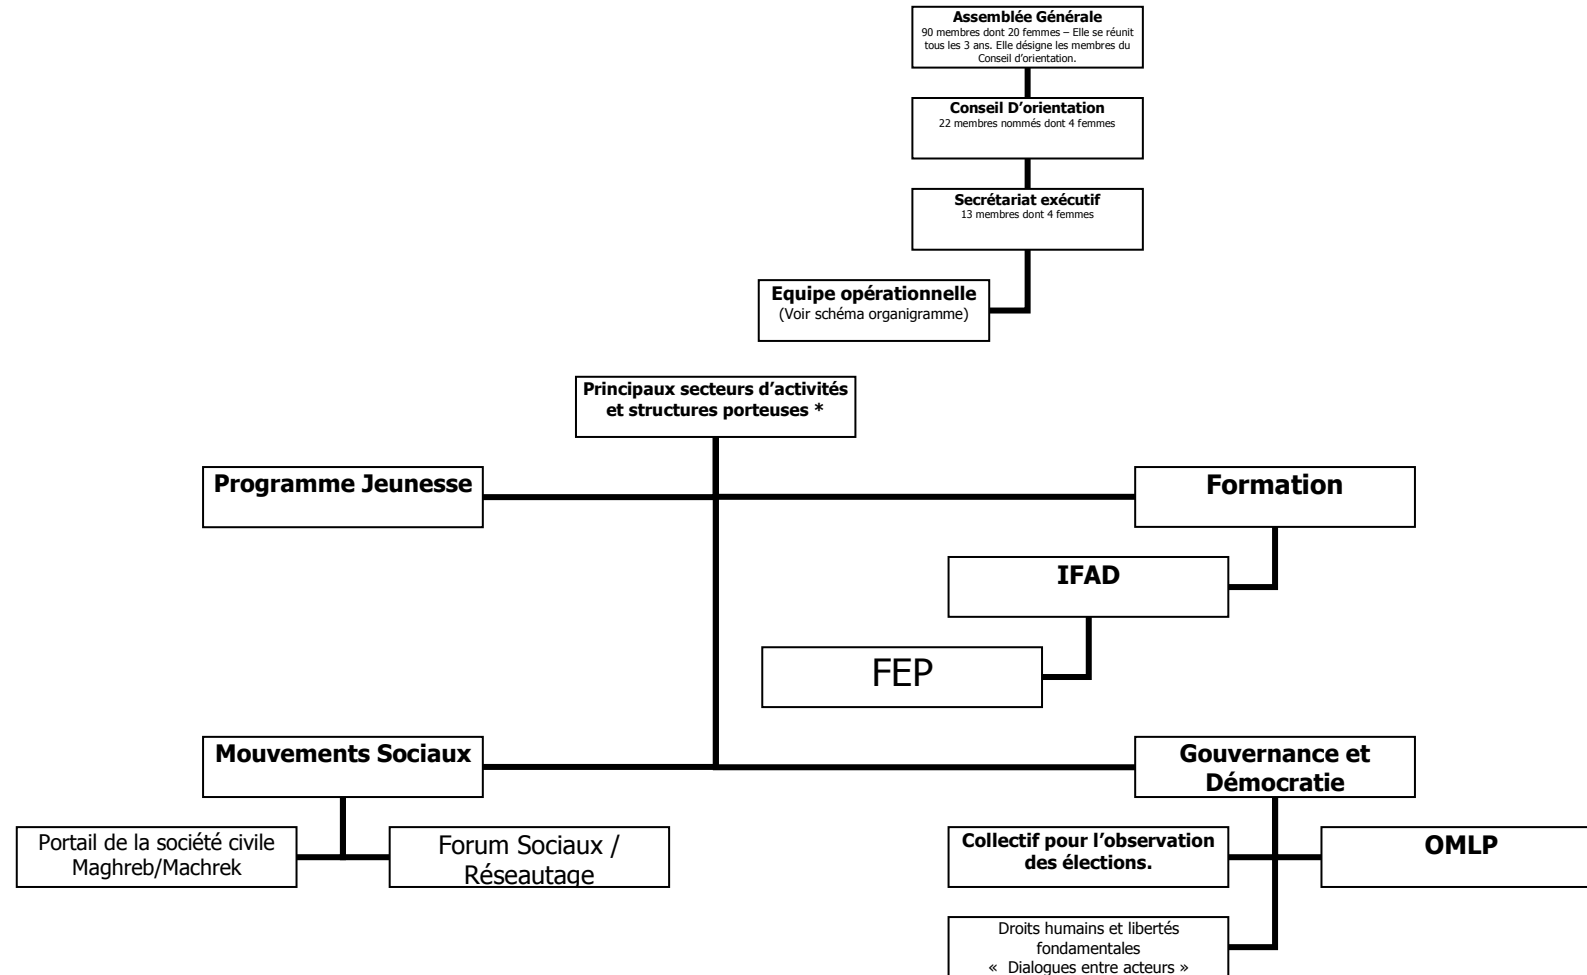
Assemblée Générale
90 membres dont 20 femmes – Elle se réunit tous les 3 ans. Elle désigne les membres du Conseil d'orientation.

Conseil D'orientation
22 membres nommés dont 4 femmes

Secrétariat exécutif
13 membres dont 4 femmes

Equipe opérationnelle
(Voir schéma organigramme)

Principaux secteurs d'activités et structures porteuses *

Programme Jeunesse

Formation

IFAD

FEP

Mouvements Sociaux

Gouvernance et Démocratie

Portail de la société civile Maghreb/Machrek

Forum Sociaux / Réseautage

Collectif pour l'observation des élections.

OMLP

Droits humains et libertés fondamentales
« Dialogues entre acteurs »